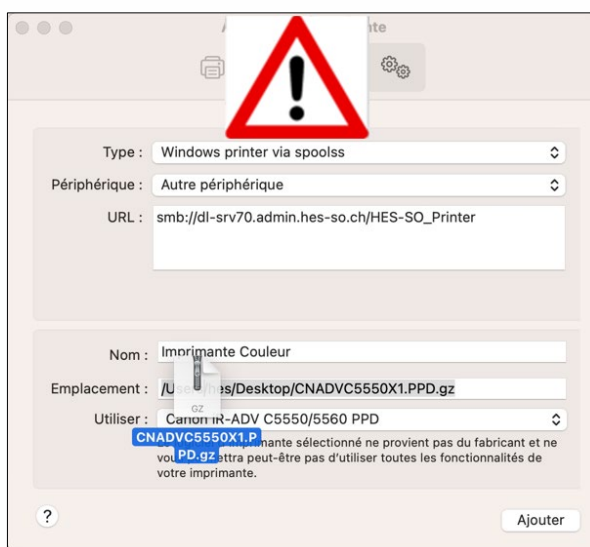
A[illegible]nte

Type : Windows printer via spoolss

Périphérique : Autre périphérique

URL : smb://dl-srv70.admin.hes-so.ch/HES-SO_Printer

Nom : Imprimante Couleur

Emplacement : /U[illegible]s/Desktop/CNADVC5550X1.PPD.gz

Utiliser : Canon iR-ADV C5550/5560 PPD

GZ

CNADVC5550X1.PPD.gz

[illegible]mante sélectionné ne provient pas du fabricant et ne vo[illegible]ettra peut-être pas d'utiliser toutes les fonctionnalités de votre imprimante.

?

Ajouter